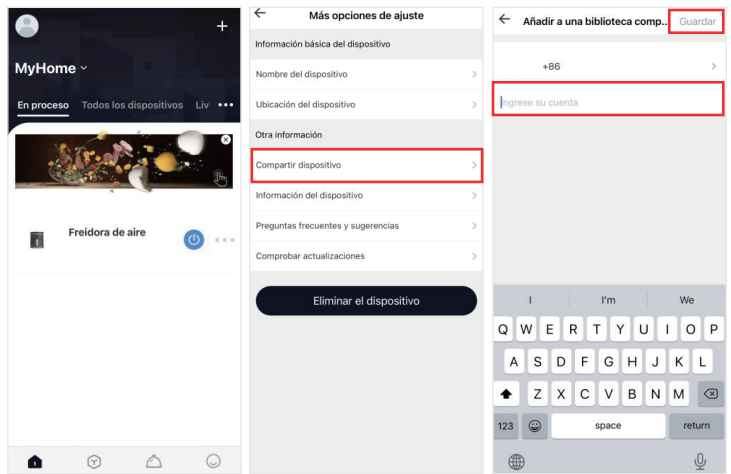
+
MyHome
En proceso Todos los dispositivos Liv •••
Freidora de aire

Más opciones de ajuste
Información básica del dispositivo
Nombre del dispositivo
Ubicación del dispositivo
Otra información
Compartir dispositivo
Información del dispositivo
Preguntas frecuentes y sugerencias
Comprobar actualizaciones
Eliminar el dispositivo

Añadir a una biblioteca comp... Guardar
+86
Ingrese su cuenta
I I'm We
Q W E R T Y U I O P
A S D F G H J K L
Z X C V B N M
123 space return